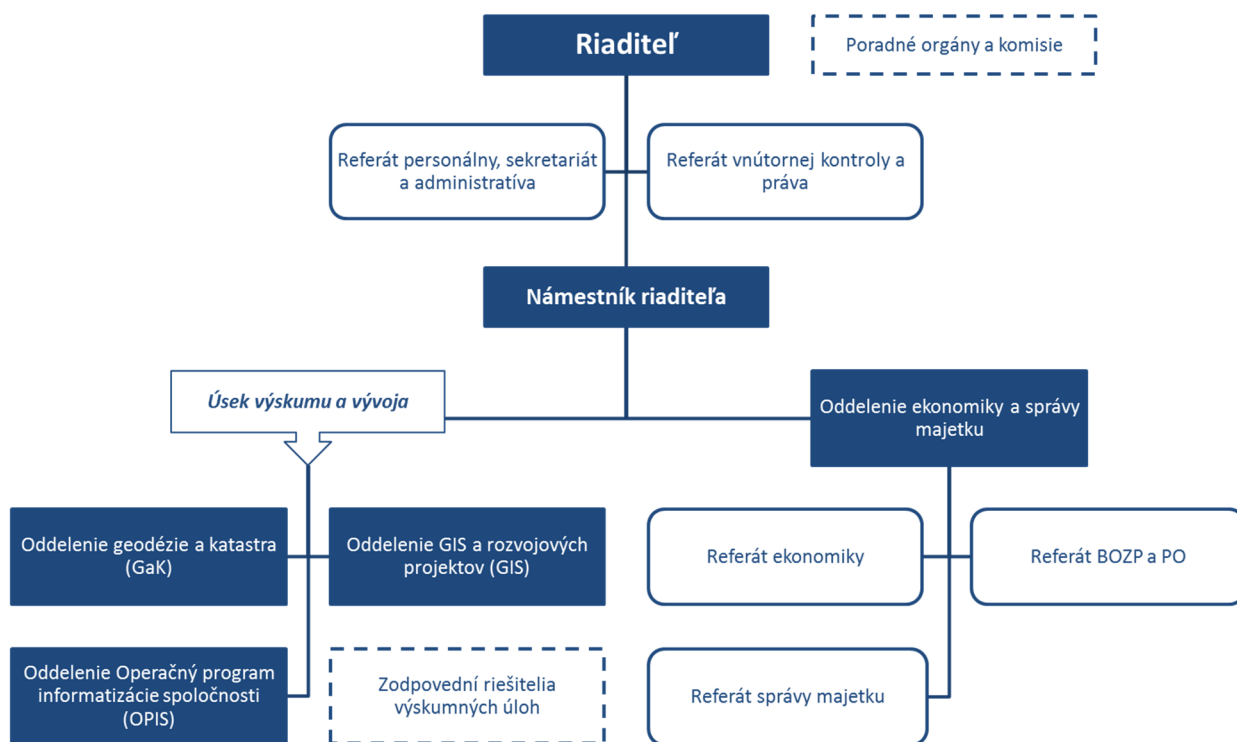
Riaditeľ

Poradné orgány a komisie

Referát personálny, sekretariát a administratíva

Referát vnútornej kontroly a práva

Námestník riaditeľa

Úsek výskumu a vývoja

Oddelenie ekonomiky a správy majetku

Oddelenie geodézie a katastra (GaK)

Oddelenie GIS a rozvojových projektov (GIS)

Referát ekonomiky

Referát BOZP a PO

Oddelenie Operačný program informatizácie spoločnosti (OPIS)

Zodpovední riešitelia výskumných úloh

Referát správy majetku